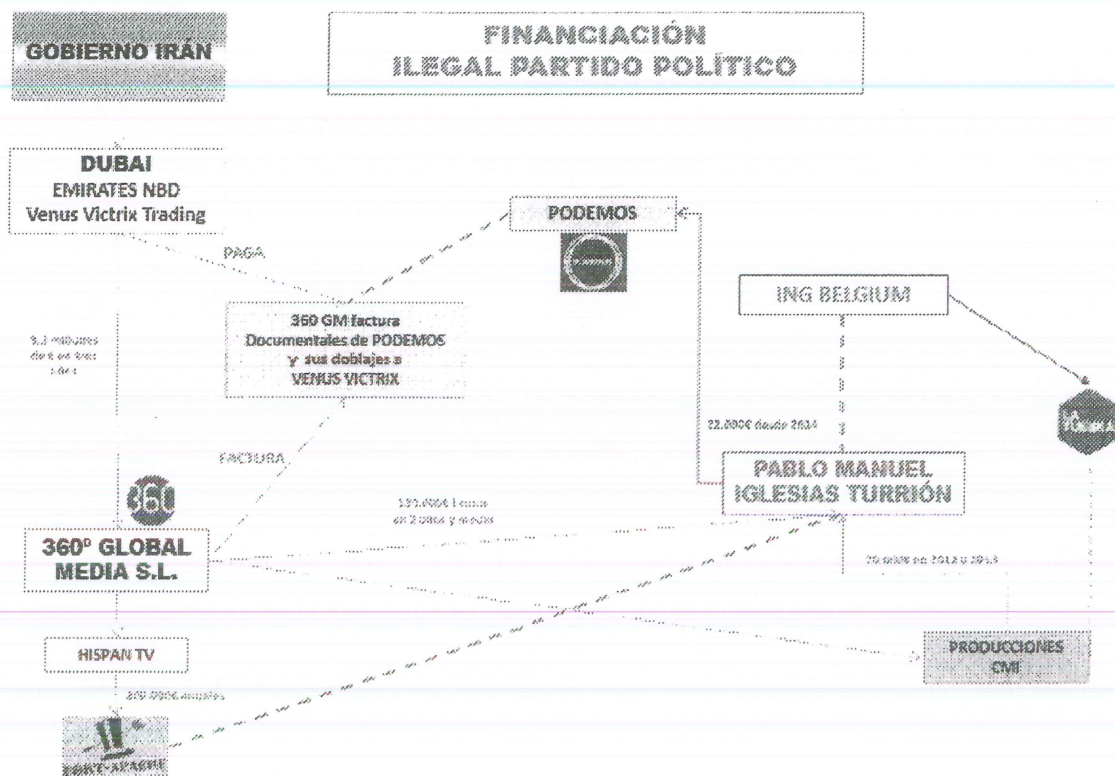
GOBIERNO IRÁN

FINANCIACIÓN ILEGAL PARTIDO POLÍTICO

DUBAI
EMIRATES NBD
Venus Victrix Trading

PAGA

PODEMOS

ING BELGIUM

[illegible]

360 GM factura Documentales de PODEMOS y sus doblajes a VENUS VICTRIX

22.000€ desde 2014

FACTURA

PABLO MANUEL IGLESIAS TURRIÓN

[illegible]

360º GLOBAL MEDIA S.L.

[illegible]

HISPAN TV

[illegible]

PRODUCCIONES CMI

FORT APACHE